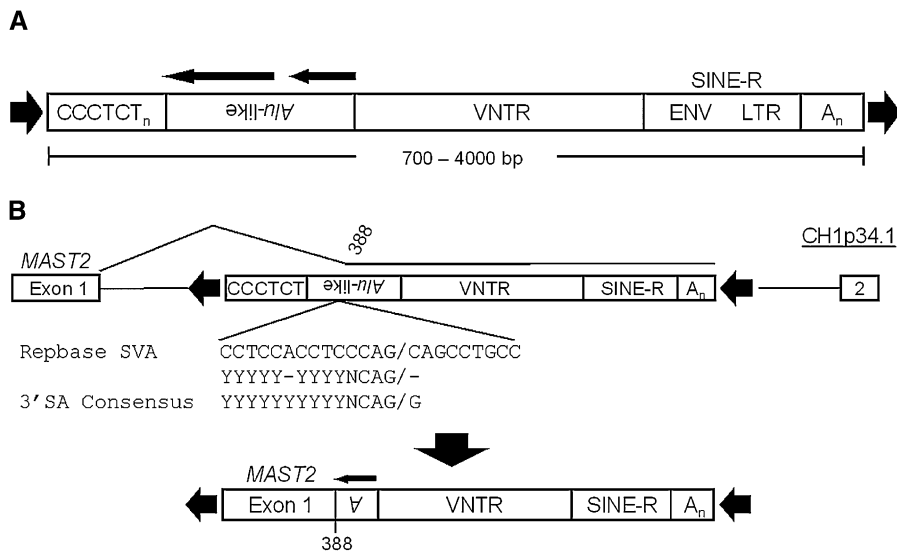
A

SINE-R

$CCCTCT_n$ Alu-like VNTR ENV LTR $A_n$

700 – 4000 bp

B

388

CH1p34.1

MAST2

Exon 1 CCCTCT Alu-like VNTR SINE-R $A_n$ 2

Repbase SVA CCTCCACCTCCCAG/CAGCCTGCC
YYYYY-YYYYNCAG/-
3'SA Consensus YYYYYYYYYYNCAG/G

MAST2

Exon 1 A VNTR SINE-R $A_n$

388